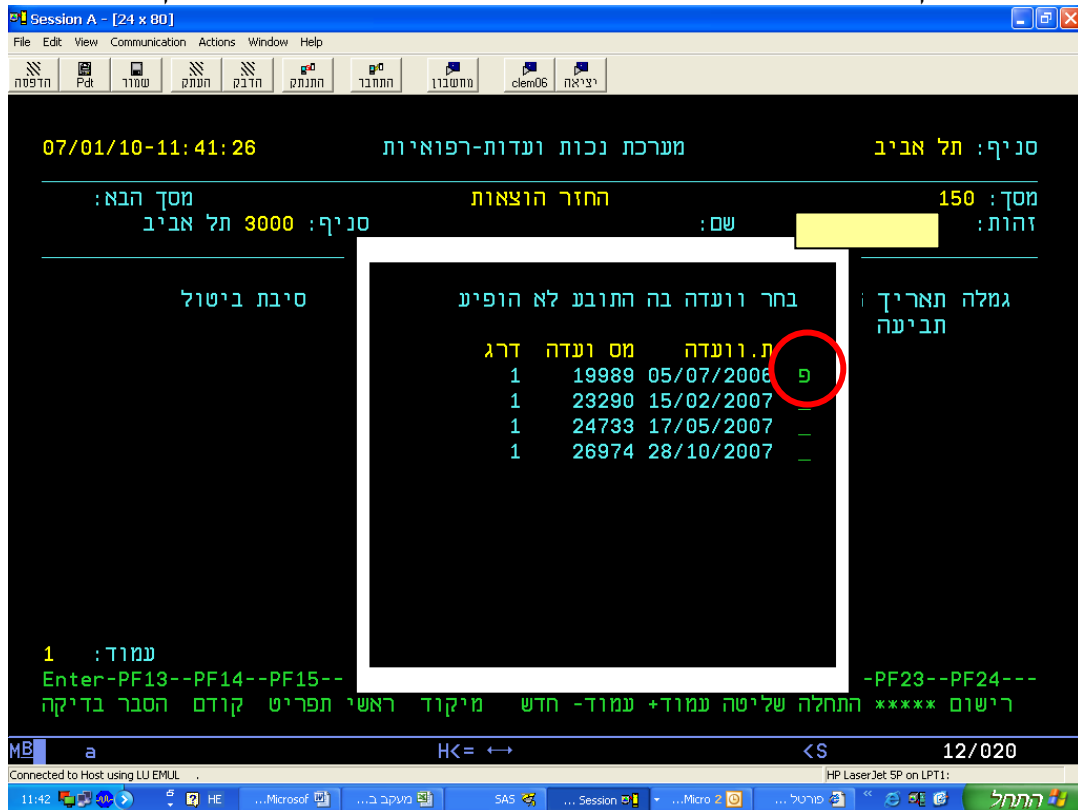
Session A - [24 x 80]
File Edit View Communication Actions Window Help
הדפסה Pdt שמור העתק הדבק התנתק התחבר מחשבון clem06 יציאה

07/01/10-11:41:26 מערכת נכות ועדות-רפואיות סניף: תל אביב

מסך הבא: החזר הוצאות מסך: 150
סניף: 3000 תל אביב שם: זהות:

סיבת ביטול גמלה תאריך תביעה

בחר וועדה בה התובע לא הופיע
ת.וועדה מס ועדה דרג
פ 05/07/2006 19989 1
_ 15/02/2007 23290 1
_ 17/05/2007 24733 1
_ 28/10/2007 26974 1

עמוד: 1
Enter-PF13--PF14--PF15-- -PF23--PF24---
רישום ***** התחלה שליטה עמוד+ עמוד- חדש מיקוד ראשי תפריט קודם הסבר בדיקה

MB a H<= ↔ <S 12/020
Connected to Host using LU EMUL . HP LaserJet 5P on LPT1:
11:42 HE ...Microsof מעקב ב... SAS ... Session ...Micro 2 פורטל ... התחל